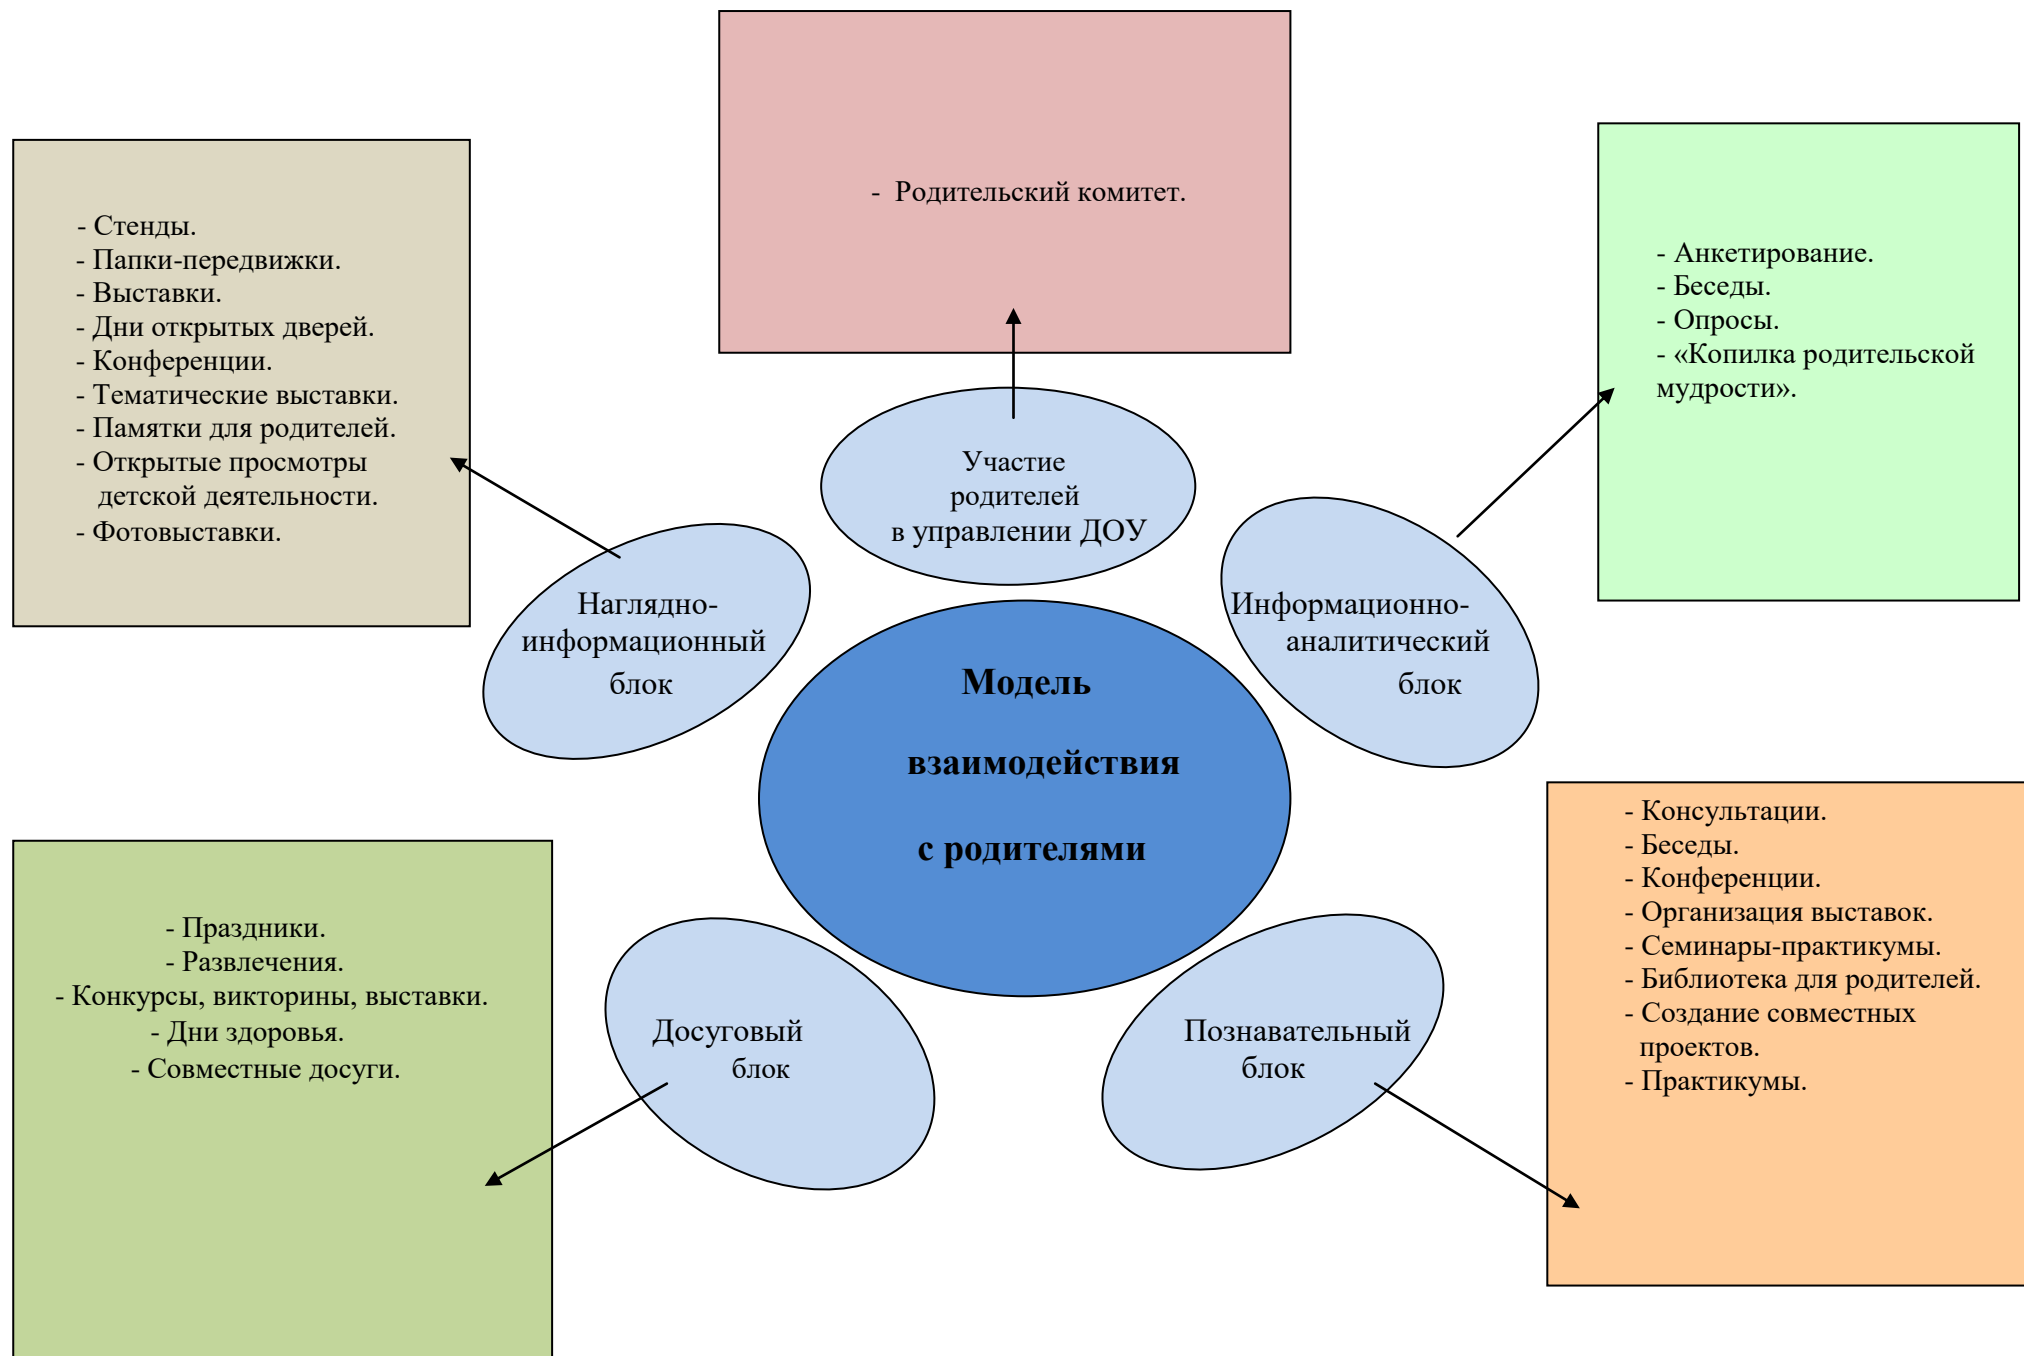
- Родительский комитет.

- Стенды.
- Папки-передвижки.
- Выставки.
- Дни открытых дверей.
- Конференции.
- Тематические выставки.
- Памятки для родителей.
- Открытые просмотры детской деятельности.
- Фотовыставки.

- Анкетирование.
- Беседы.
- Опросы.
- «Копилка родительской мудрости».

Участие родителей в управлении ДОУ

Наглядно-информационный блок

Информационно-аналитический блок

**Модель взаимодействия с родителями**

Досуговый блок

Познавательный блок

- Праздники.
- Развлечения.
- Конкурсы, викторины, выставки.
- Дни здоровья.
- Совместные досуги.

- Консультации.
- Беседы.
- Конференции.
- Организация выставок.
- Семинары-практикумы.
- Библиотека для родителей.
- Создание совместных проектов.
- Практикумы.